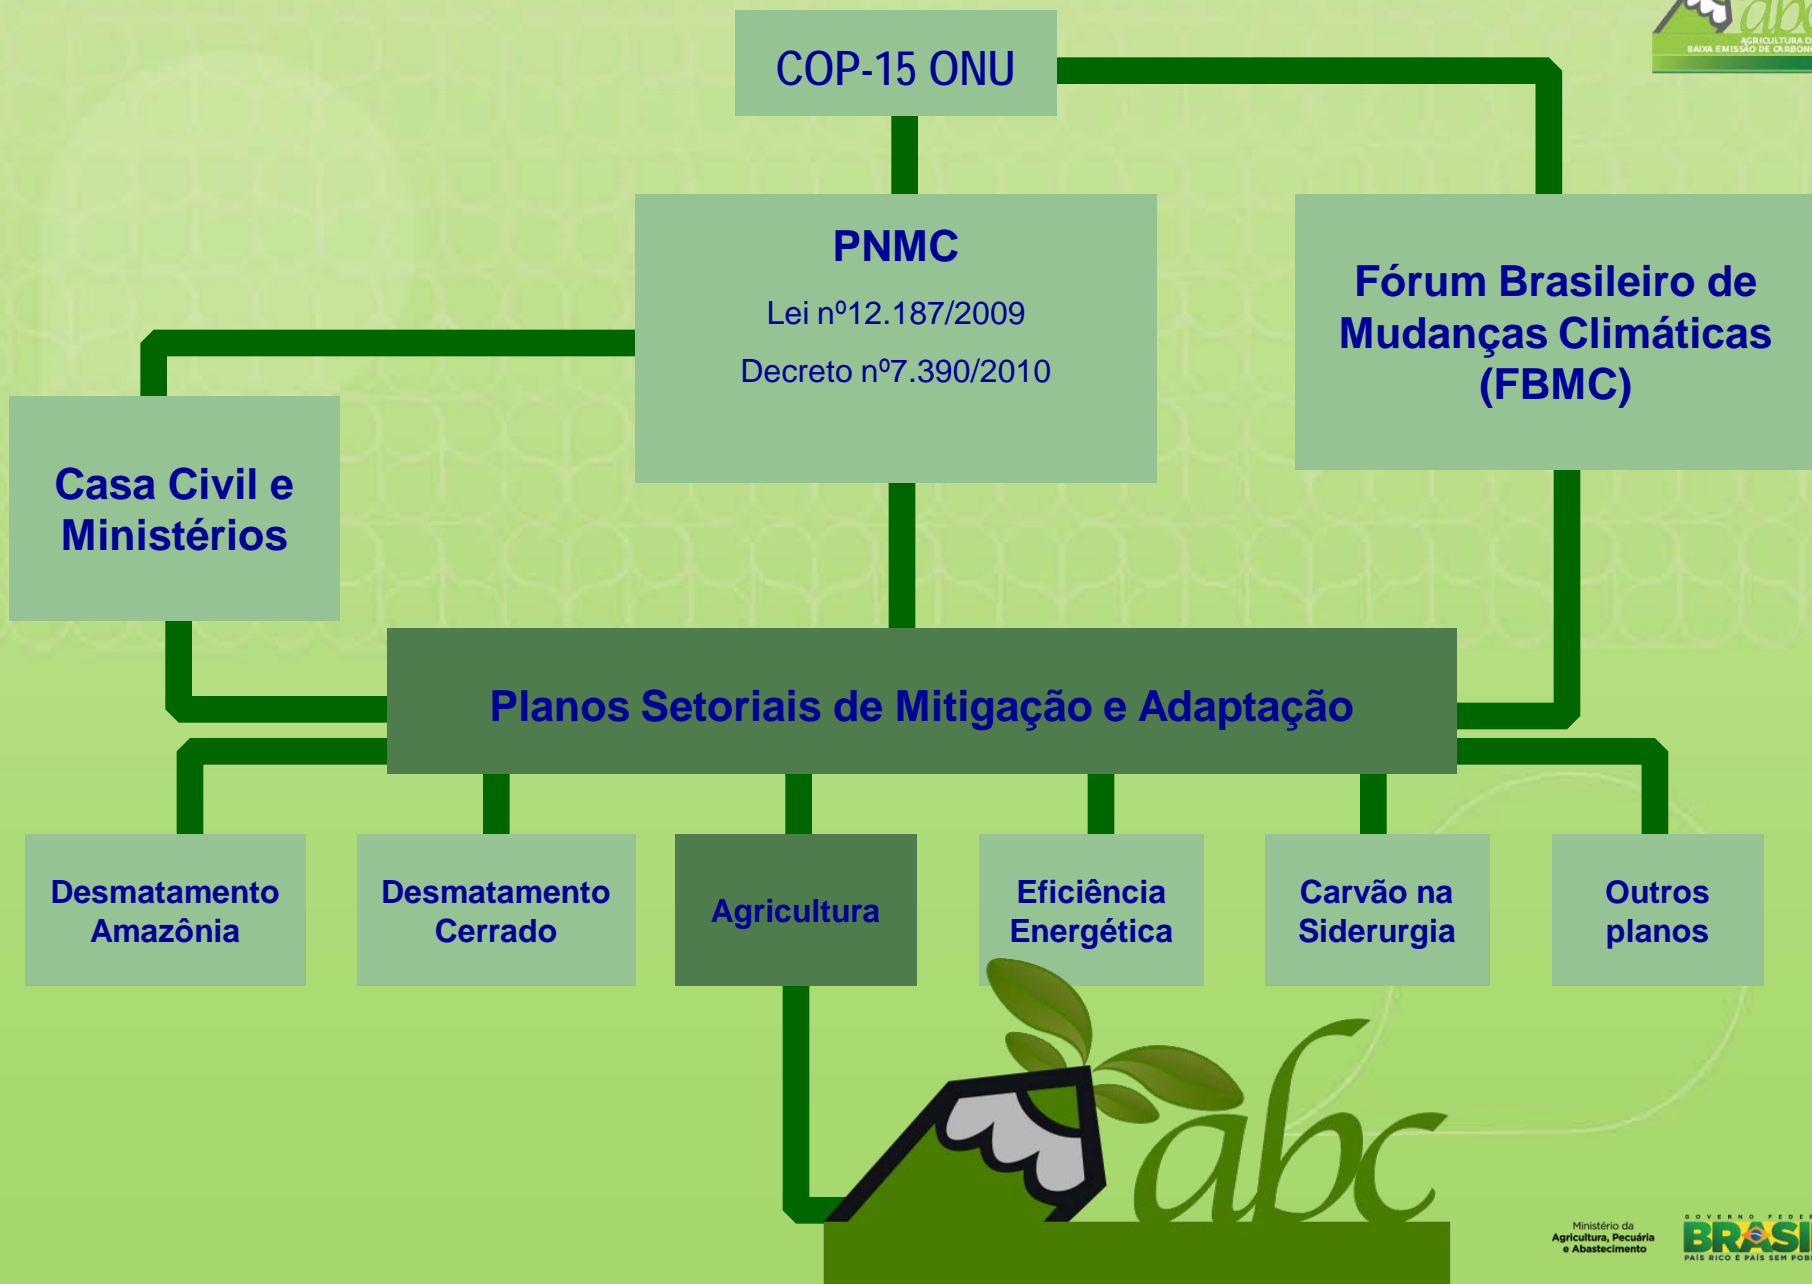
AGRICULTURA DE BAIXA EMISSÃO DE CARBONO

COP-15 ONU

PNMC

Lei nº12.187/2009

Decreto nº7.390/2010

Fórum Brasileiro de Mudanças Climáticas (FBMC)

Casa Civil e Ministérios

Planos Setoriais de Mitigação e Adaptação

Desmatamento Amazônia

Desmatamento Cerrado

Agricultura

Eficiência Energética

Carvão na Siderurgia

Outros planos

abc

Ministério da Agricultura, Pecuária e Abastecimento

GOVERNO FEDERAL
BRASIL
PAÍS RICO É PAÍS SEM POBREZA